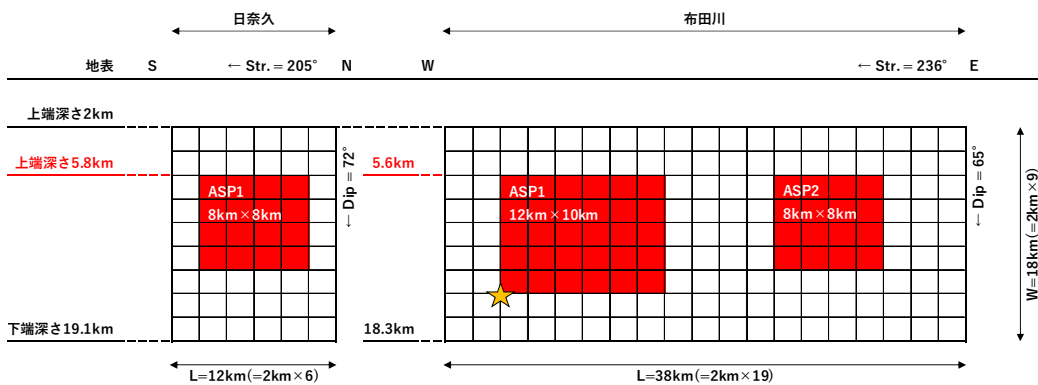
日奈久

布田川

地表　S　← Str. = 205°　N　W　← Str. = 236°　E

上端深さ2km

上端深さ5.8km

5.6km

← Dip = 72°

← Dip = 65°

ASP1
8km × 8km

ASP1
12km × 10km

ASP2
8km × 8km

W=18km(=2km×9)

下端深さ19.1km

18.3km

L=12km(=2km×6)

L=38km(=2km×19)